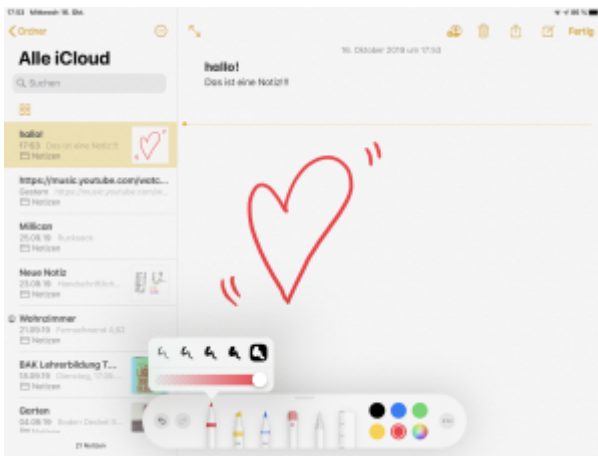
17:53 Mittwoch 16. Okt.

Ordner

Alle iCloud

Suchen

hallo!
17:53 Das ist eine Notiz!!
Notizen

https://music.youtube.com/watc...
Gestern https://music.youtube.com/w...
Notizen

Millicen
25.08.19 Rucksack
Notizen

Neue Notiz
25.08.19 Handschriftlich...
Notizen

Wohnzimmer
21.09.19 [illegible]
Notizen

BAK Lehrerbildung T...
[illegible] Dienstag, 17.09...
Notizen

Garten
04.08.19 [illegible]
Notizen

21 Notizen

16. Oktober 2019 um 17:53

hallo!
Das ist eine Notiz!!

Fertig